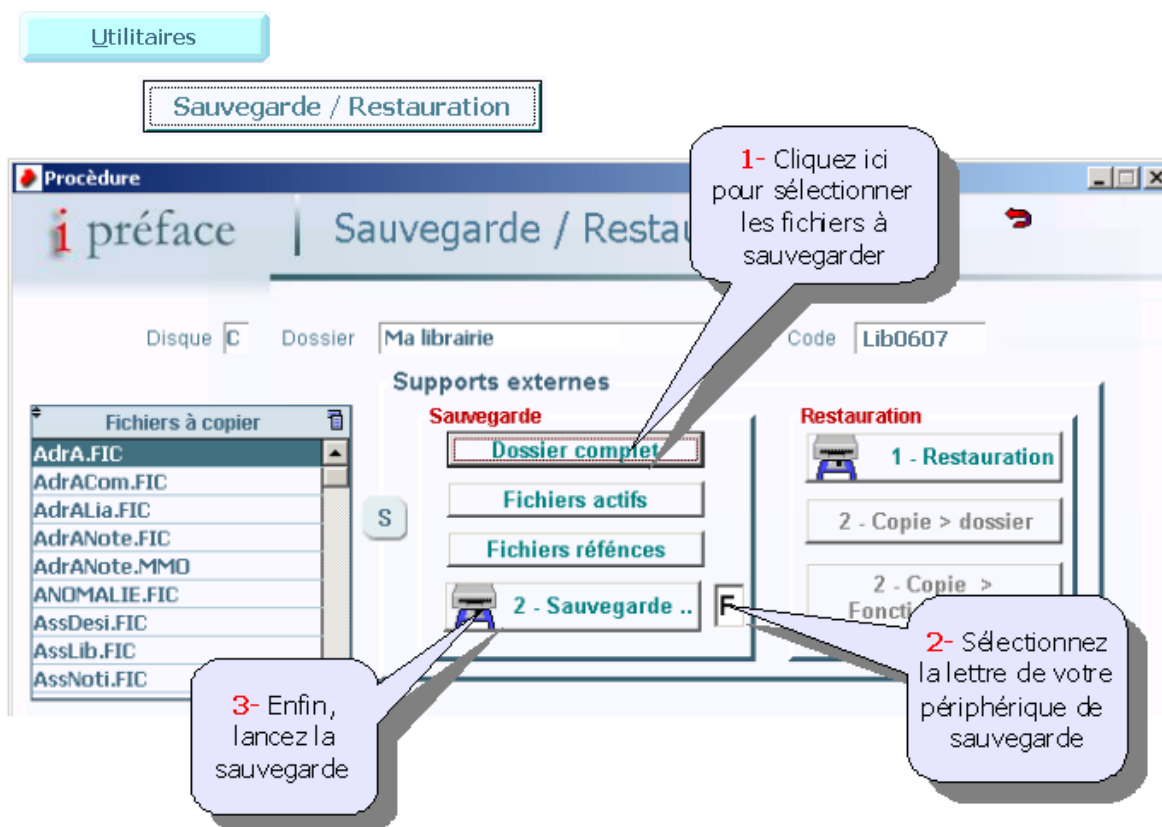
Utilitaires

Sauvegarde / Restauration

Procèdure

i préface | Sauvegarde / Restau

1- Cliquez ici pour sélectionner les fichiers à sauvegarder

Disque C Dossier Ma librairie Code Lib0607

Supports externes

Fichiers à copier
AdrA.FIC
AdrACom.FIC
AdrALia.FIC
AdrANote.FIC
AdrANote.MMO
ANOMALIE.FIC
AssDesi.FIC
AssLib.FIC
AssNoti.FIC

S

Sauvegarde
Dossier complet
Fichiers actifs
Fichiers réfénces
2 - Sauvegarde ..
F

Restauration
1 - Restauration
2 - Copie > dossier
2 - Copie > Foncti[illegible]

2- Sélectionnez la lettre de votre périphérique de sauvegarde

3- Enfin, lancez la sauvegarde